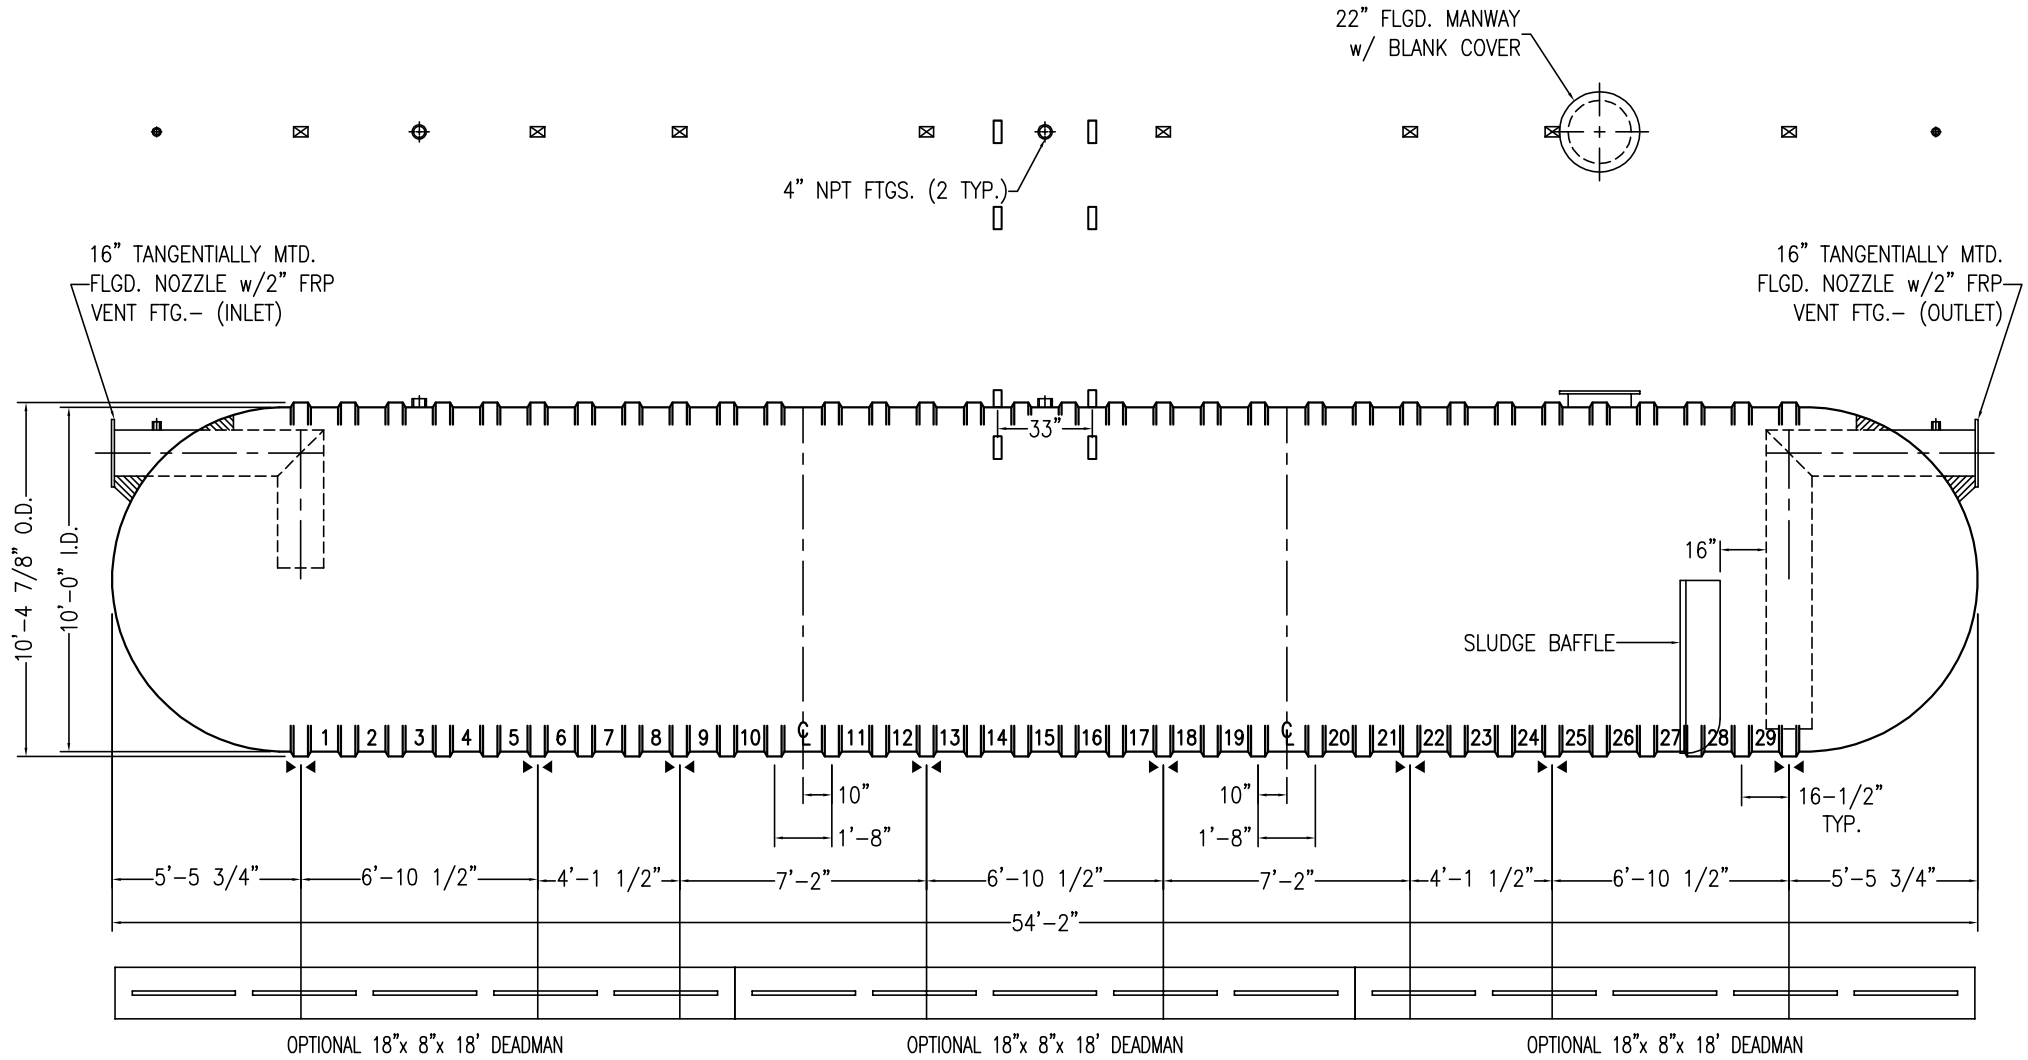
22" FLGD. MANWAY
w/ BLANK COVER

4" NPT FTGS. (2 TYP.)

16" TANGENTIALLY MTD.
FLGD. NOZZLE w/2" FRP
VENT FTG.– (INLET)

16" TANGENTIALLY MTD.
FLGD. NOZZLE w/2" FRP
VENT FTG.– (OUTLET)

33"

10'-4 7/8" O.D.

10'-0" I.D.

16"

SLUDGE BAFFLE

1 2 3 4 5 6 7 8 9 10 ℄ 11 12 13 14 15 16 17 18 19 ℄ 20 21 22 23 24 25 26 27 28 29

10"
1'-8"

10"
1'-8"

16-1/2"
TYP.

5'-5 3/4" 6'-10 1/2" 4'-1 1/2" 7'-2" 6'-10 1/2" 7'-2" 4'-1 1/2" 6'-10 1/2" 5'-5 3/4"

54'-2"

OPTIONAL 18"x 8"x 18' DEADMAN

OPTIONAL 18"x 8"x 18' DEADMAN

OPTIONAL 18"x 8"x 18' DEADMAN